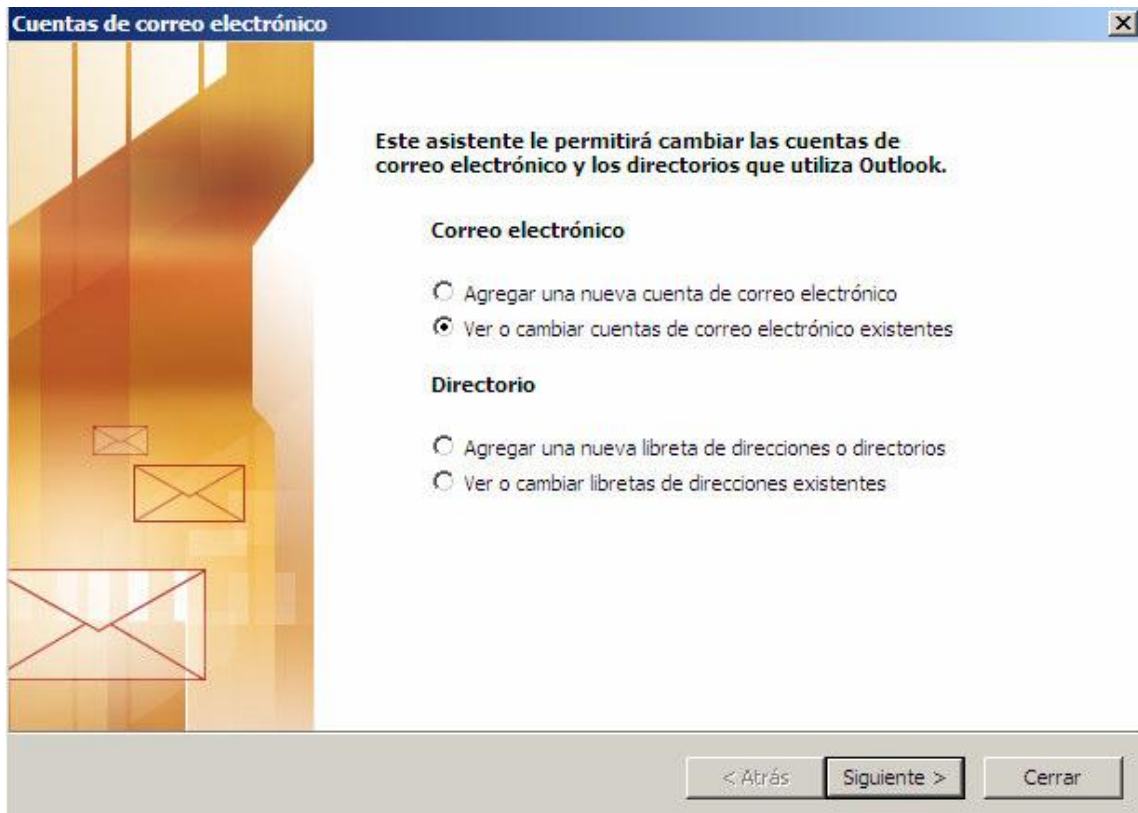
Cuentas de correo electrónico

Este asistente le permitirá cambiar las cuentas de correo electrónico y los directorios que utiliza Outlook.

Correo electrónico

Agregar una nueva cuenta de correo electrónico
Ver o cambiar cuentas de correo electrónico existentes

Directorio

Agregar una nueva libreta de direcciones o directorios
Ver o cambiar libretas de direcciones existentes

< Atrás
Siguiente >
Cerrar